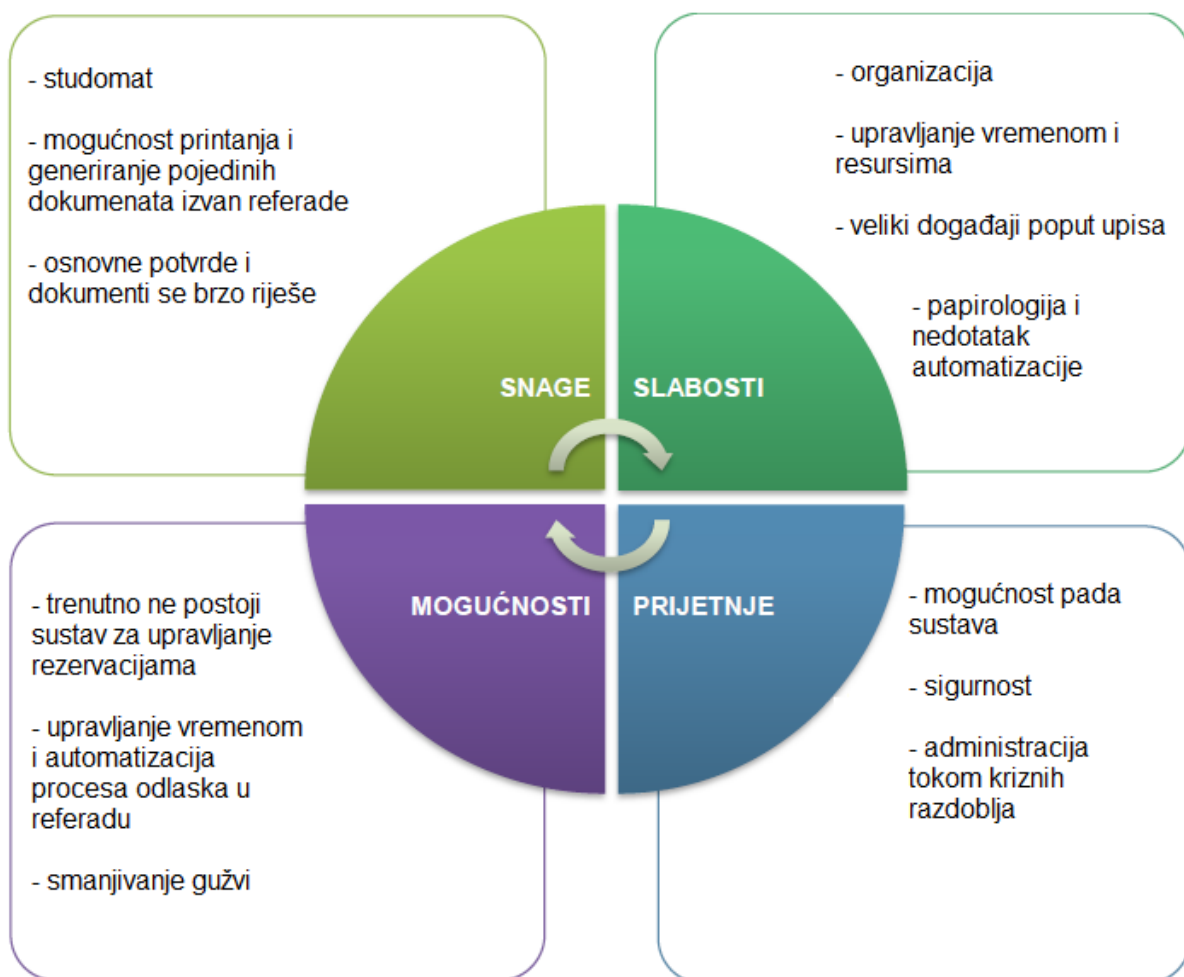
- studomat

- mogućnost printanja i generiranje pojedinih dokumenata izvan referade

- osnovne potvrde i dokumenti se brzo riješe

- organizacija

- upravljanje vremenom i resursima

- veliki događaji poput upisa

- papirologija i nedotatak automatizacije

SNAGE

SLABOSTI

MOGUĆNOSTI

PRIJETNJE

- trenutno ne postoji sustav za upravljanje rezervacijama

- upravljanje vremenom i automatizacija procesa odlaska u referadu

- smanjivanje gužvi

- mogućnost pada sustava

- sigurnost

- administracija tokom kriznih razdoblja